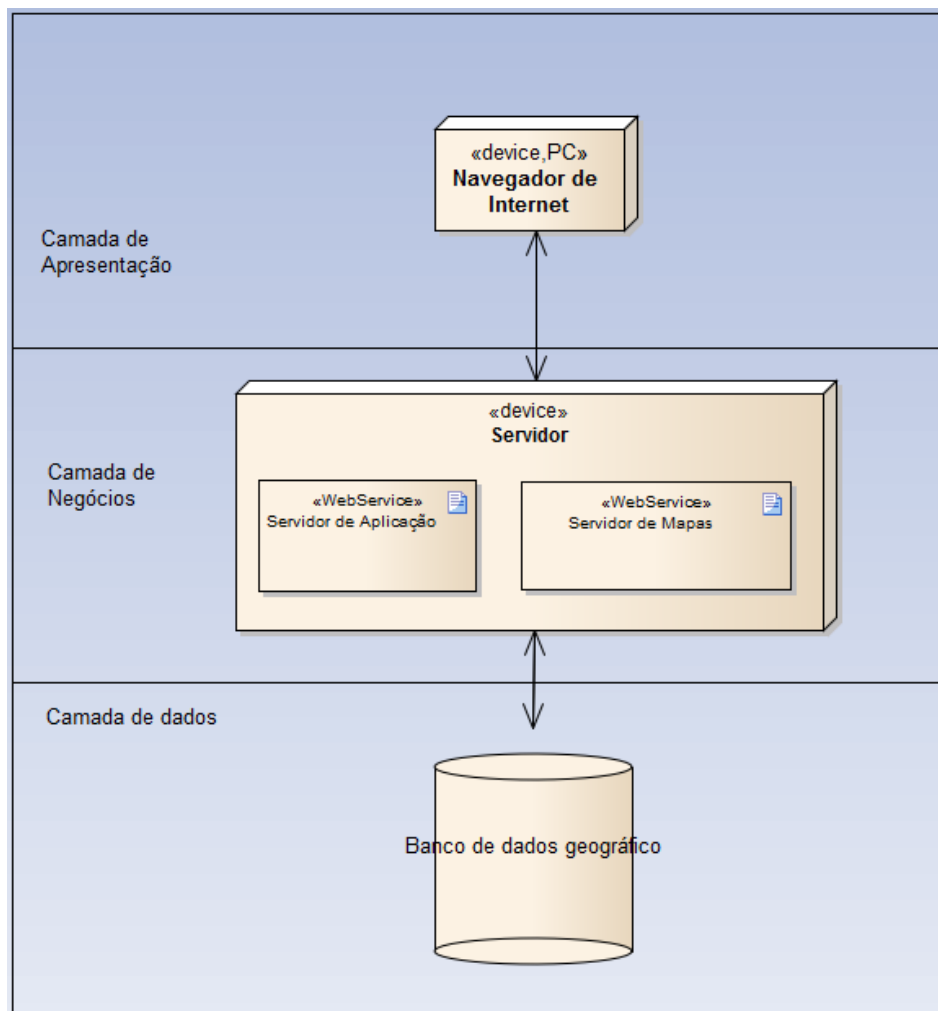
Camada de Apresentação

«device,PC»
Navegador de Internet

Camada de Negócios

«device»
Servidor

«WebService»
Servidor de Aplicação

«WebService»
Servidor de Mapas

Camada de dados

Banco de dados geográfico